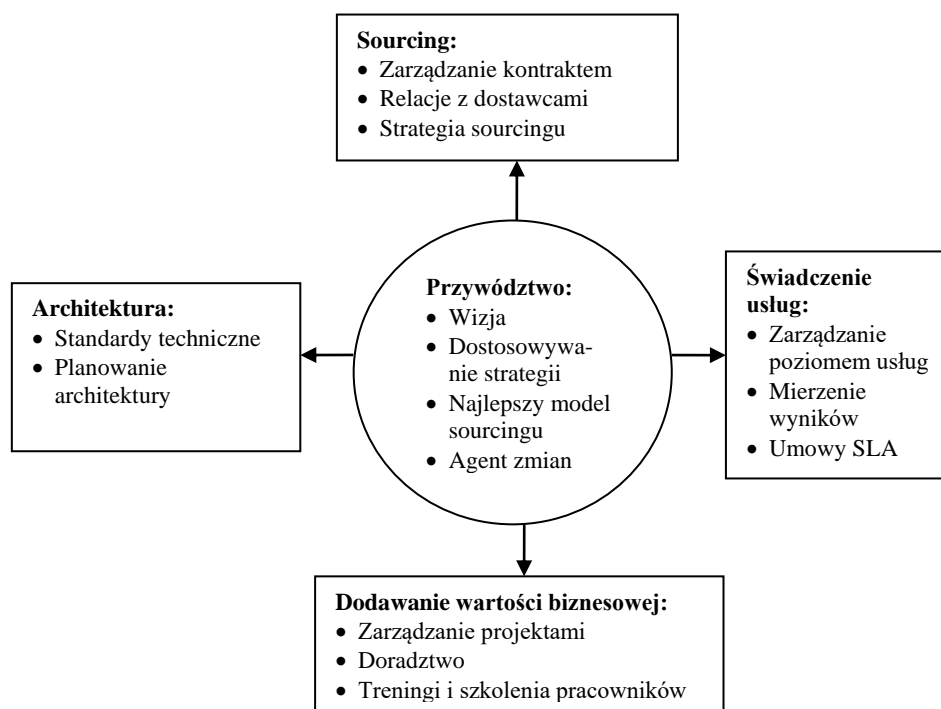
Sourcing:
• Zarządzanie kontraktem
• Relacje z dostawcami
• Strategia sourcingu

Architektura:
• Standardy techniczne
• Planowanie architektury

Przywództwo:
• Wizja
• Dostosowywanie strategii
• Najlepszy model sourcingu
• Agent zmian

Świadczenie usług:
• Zarządzanie poziomem usług
• Mierzenie wyników
• Umowy SLA

Dodawanie wartości biznesowej:
• Zarządzanie projektami
• Doradztwo
• Treningi i szkolenia pracowników